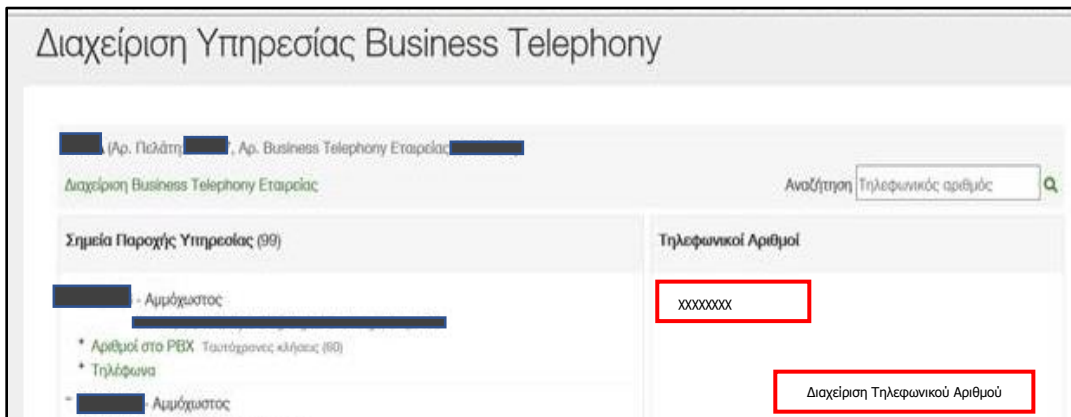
Διαχείριση Υπηρεσίας Business Telephony

(Αρ. Πελάτη , Αρ. Business Telephony Εταιρείας

Διαχείριση Business Telephony Εταιρείας

Αναζήτηση Τηλεφωνικός αριθμός

Σημεία Παροχής Υπηρεσίας (99)

Τηλεφωνικοί Αριθμοί

- Αμμόχωστος

* Αριθμοί στο PBX Ταυτόχρονες κλήσεις (60)
* Τηλέφωνα

- Αμμόχωστος

XXXXXXXX

Διαχείριση Τηλεφωνικού Αριθμού